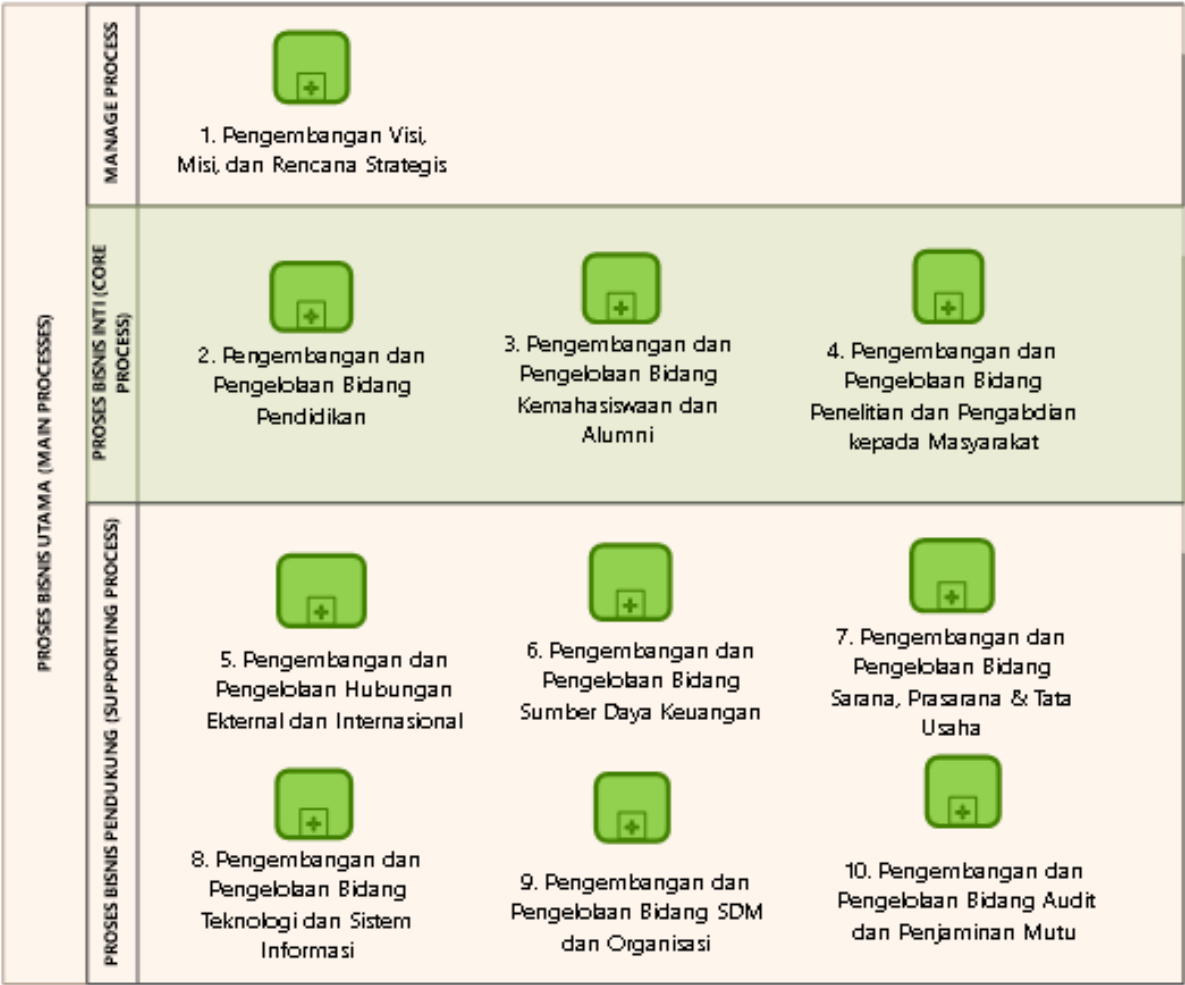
PROSES BISNIS UTAMA (MAIN PROCESSES)

MANAGE PROCESS

1. Pengembangan Visi, Misi, dan Rencana Strategis

PROSES BISNIS INTI (CORE PROCESS)

2. Pengembangan dan Pengelolaan Bidang Pendidikan

3. Pengembangan dan Pengelolaan Bidang Kemahasiswaan dan Alumni

4. Pengembangan dan Pengelolaan Bidang Penelitian dan Pengabdian kepada Masyarakat

PROSES BISNIS PENDUKUNG (SUPPORTING PROCESS)

5. Pengembangan dan Pengelolaan Hubungan Ekternal dan Internasional

6. Pengembangan dan Pengelolaan Bidang Sumber Daya Keuangan

7. Pengembangan dan Pengelolaan Bidang Sarana, Prasarana & Tata Usaha

8. Pengembangan dan Pengelolaan Bidang Teknologi dan Sistem Informasi

9. Pengembangan dan Pengelolaan Bidang SDM dan Organisasi

10. Pengembangan dan Pengelolaan Bidang Audit dan Penjaminan Mutu